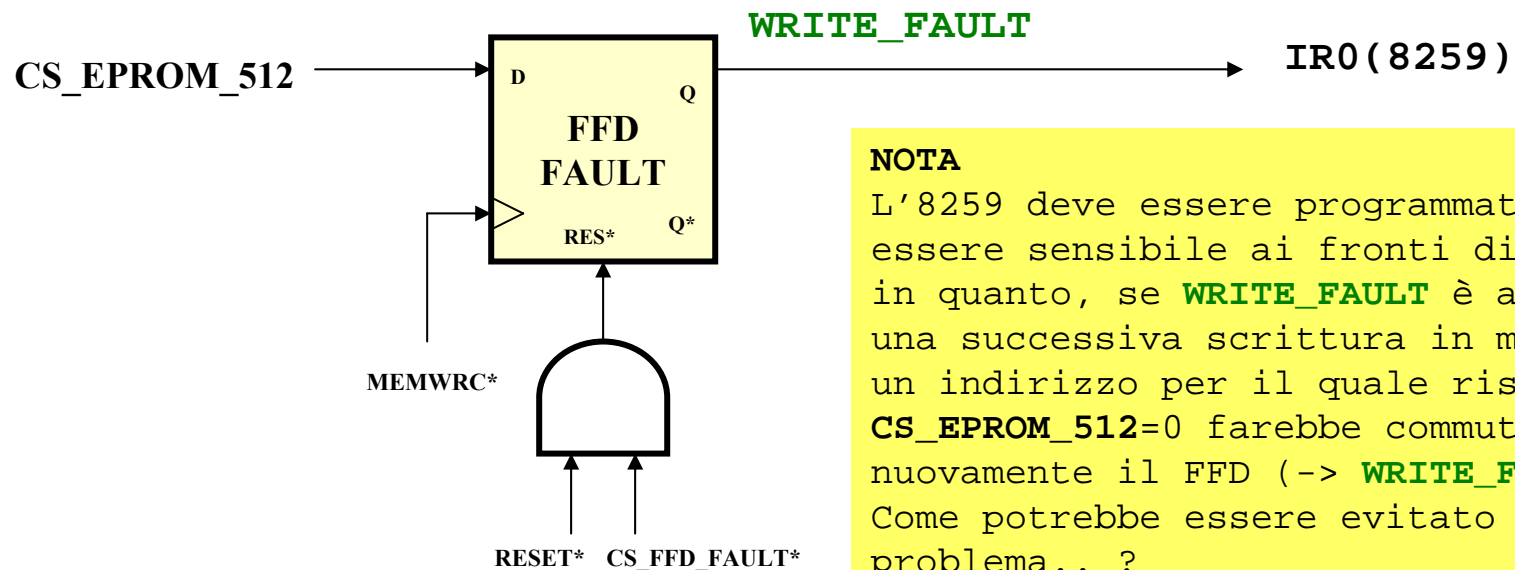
WRITE_FAULT

CS_EPROM_512

D

Q

FFD
FAULT

RES*

Q*

IR0(8259)

MEMWRC*

RESET*

CS_FFD_FAULT*

NOTA
L'8259 deve essere programmat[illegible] essere sensibile ai fronti di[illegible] in quanto, se WRITE_FAULT è a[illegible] una successiva scrittura in m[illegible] un indirizzo per il quale ris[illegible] CS_EPROM_512=0 farebbe commut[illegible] nuovamente il FFD (-> WRITE_F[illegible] Come potrebbe essere evitato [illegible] problema.. ?